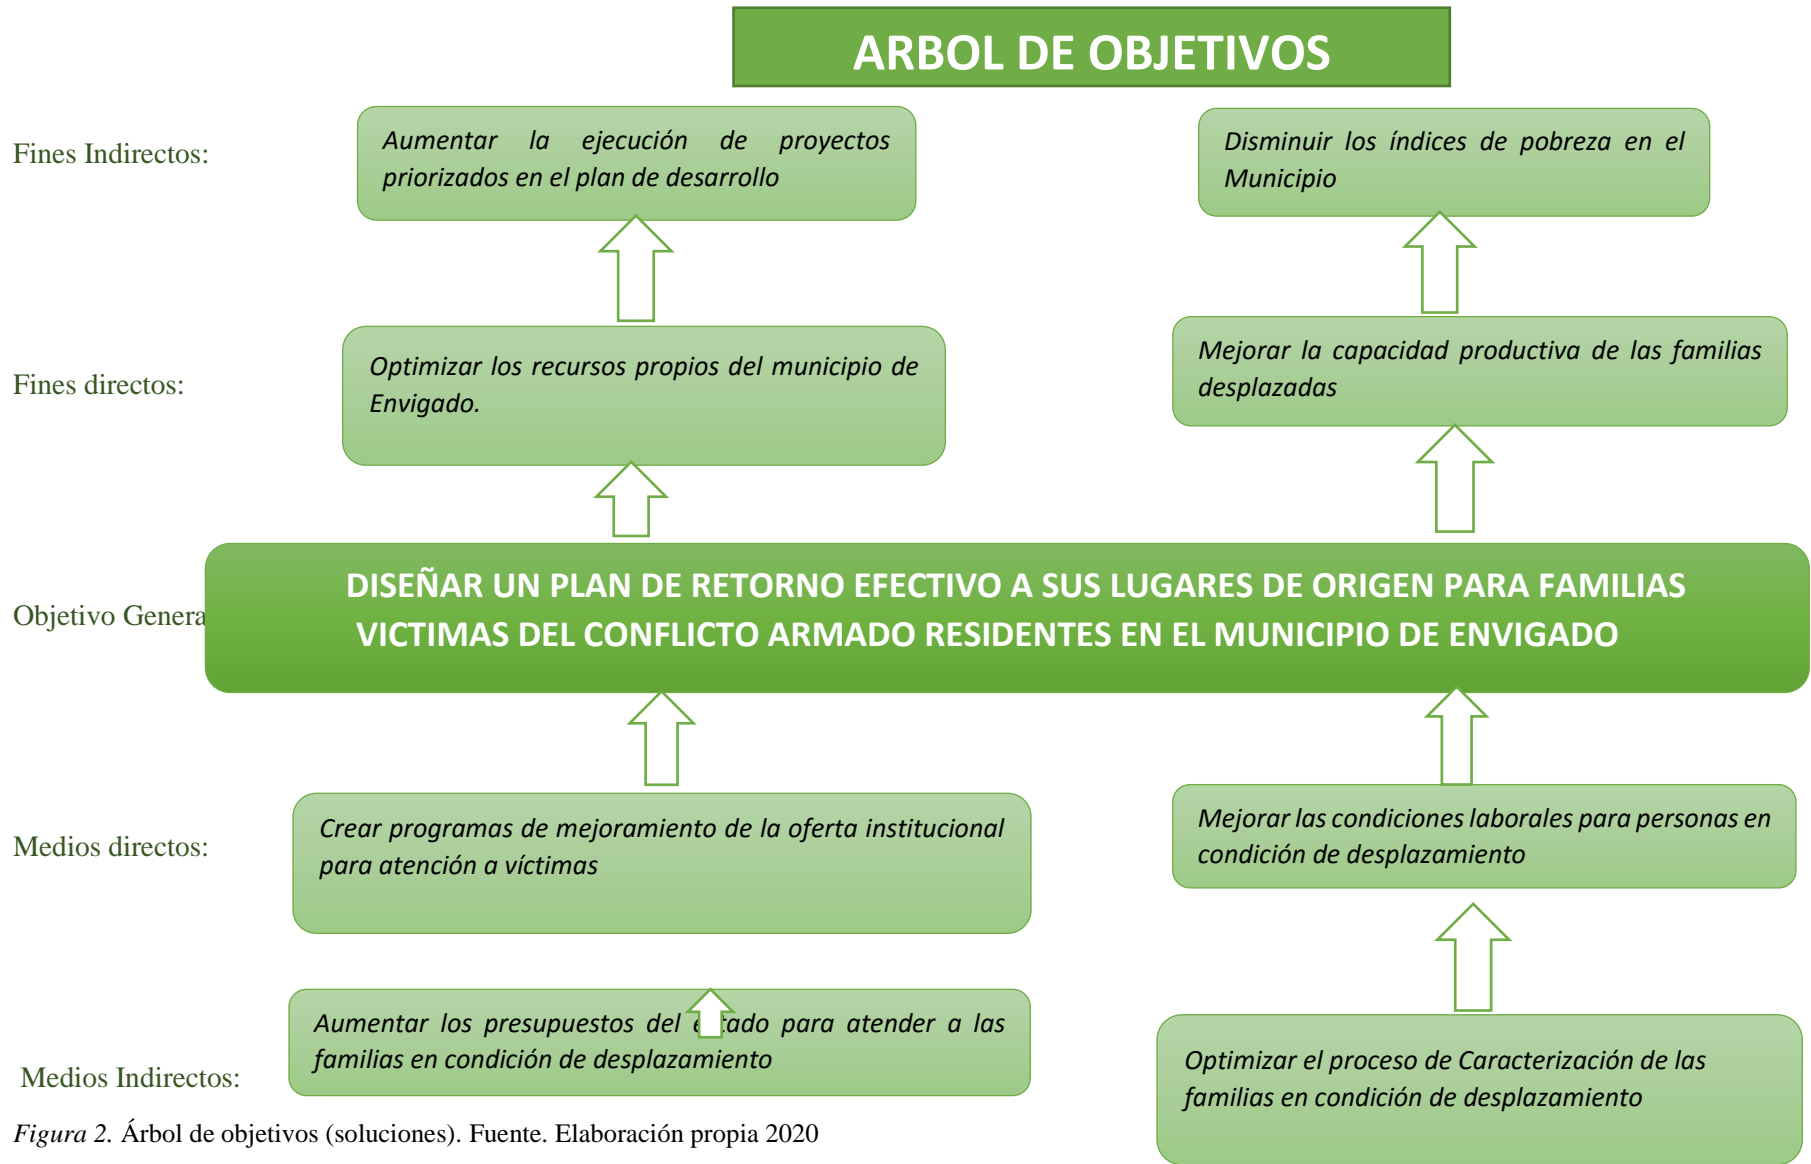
ARBOL DE OBJETIVOS

Fines Indirectos:

Aumentar la ejecución de proyectos priorizados en el plan de desarrollo

Disminuir los índices de pobreza en el Municipio

Fines directos:

Optimizar los recursos propios del municipio de Envigado.

Mejorar la capacidad productiva de las familias desplazadas

Objetivo Genera

DISEÑAR UN PLAN DE RETORNO EFECTIVO A SUS LUGARES DE ORIGEN PARA FAMILIAS VICTIMAS DEL CONFLICTO ARMADO RESIDENTES EN EL MUNICIPIO DE ENVIGADO

Medios directos:

Crear programas de mejoramiento de la oferta institucional para atención a víctimas

Mejorar las condiciones laborales para personas en condición de desplazamiento

Aumentar los presupuestos del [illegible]tado para atender a las familias en condición de desplazamiento

Medios Indirectos:

Optimizar el proceso de Caracterización de las familias en condición de desplazamiento

Figura 2. Árbol de objetivos (soluciones). Fuente. Elaboración propia 2020